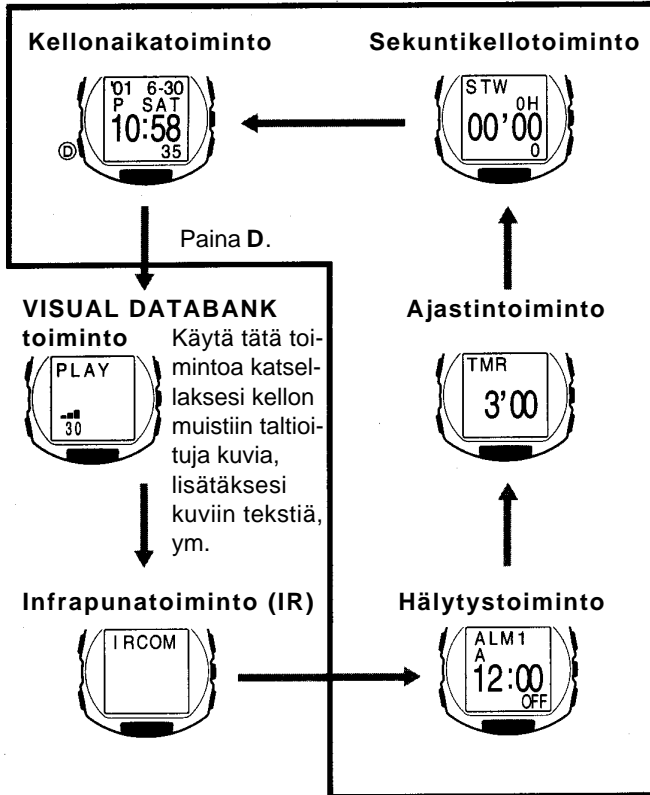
Kellonaikatoiminto

'01 6-30
P SAT
10:58
35

D

Sekuntikellotoiminto

STW
0H
00'00
0

Paina **D**.

VISUAL DATABANK toiminto

Käytä tätä toimintoa katsellaksesi kellon muistiin taltioituja kuvia, lisätäksesi kuviin tekstiä, ym.

PLAY
30

Ajastintoiminto

TMR
3'00

Infrapunatoiminto (IR)

IRCOM

Hälytystoiminto

ALM1
A
12:00
OFF